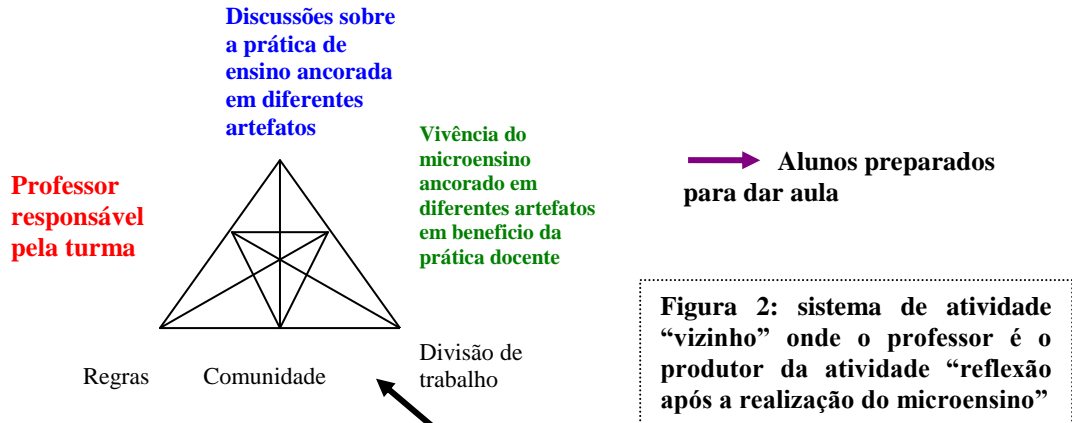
Discussões sobre a prática de ensino ancorada em diferentes artefatos

Vivência do microensino ancorado em diferentes artefatos em beneficio da prática docente

Professor responsável pela turma

Alunos preparados para dar aula

Regras

Comunidade

Divisão de trabalho

Figura 2: sistema de atividade "vizinho" onde o professor é o produtor da atividade "reflexão após a realização do microensino"